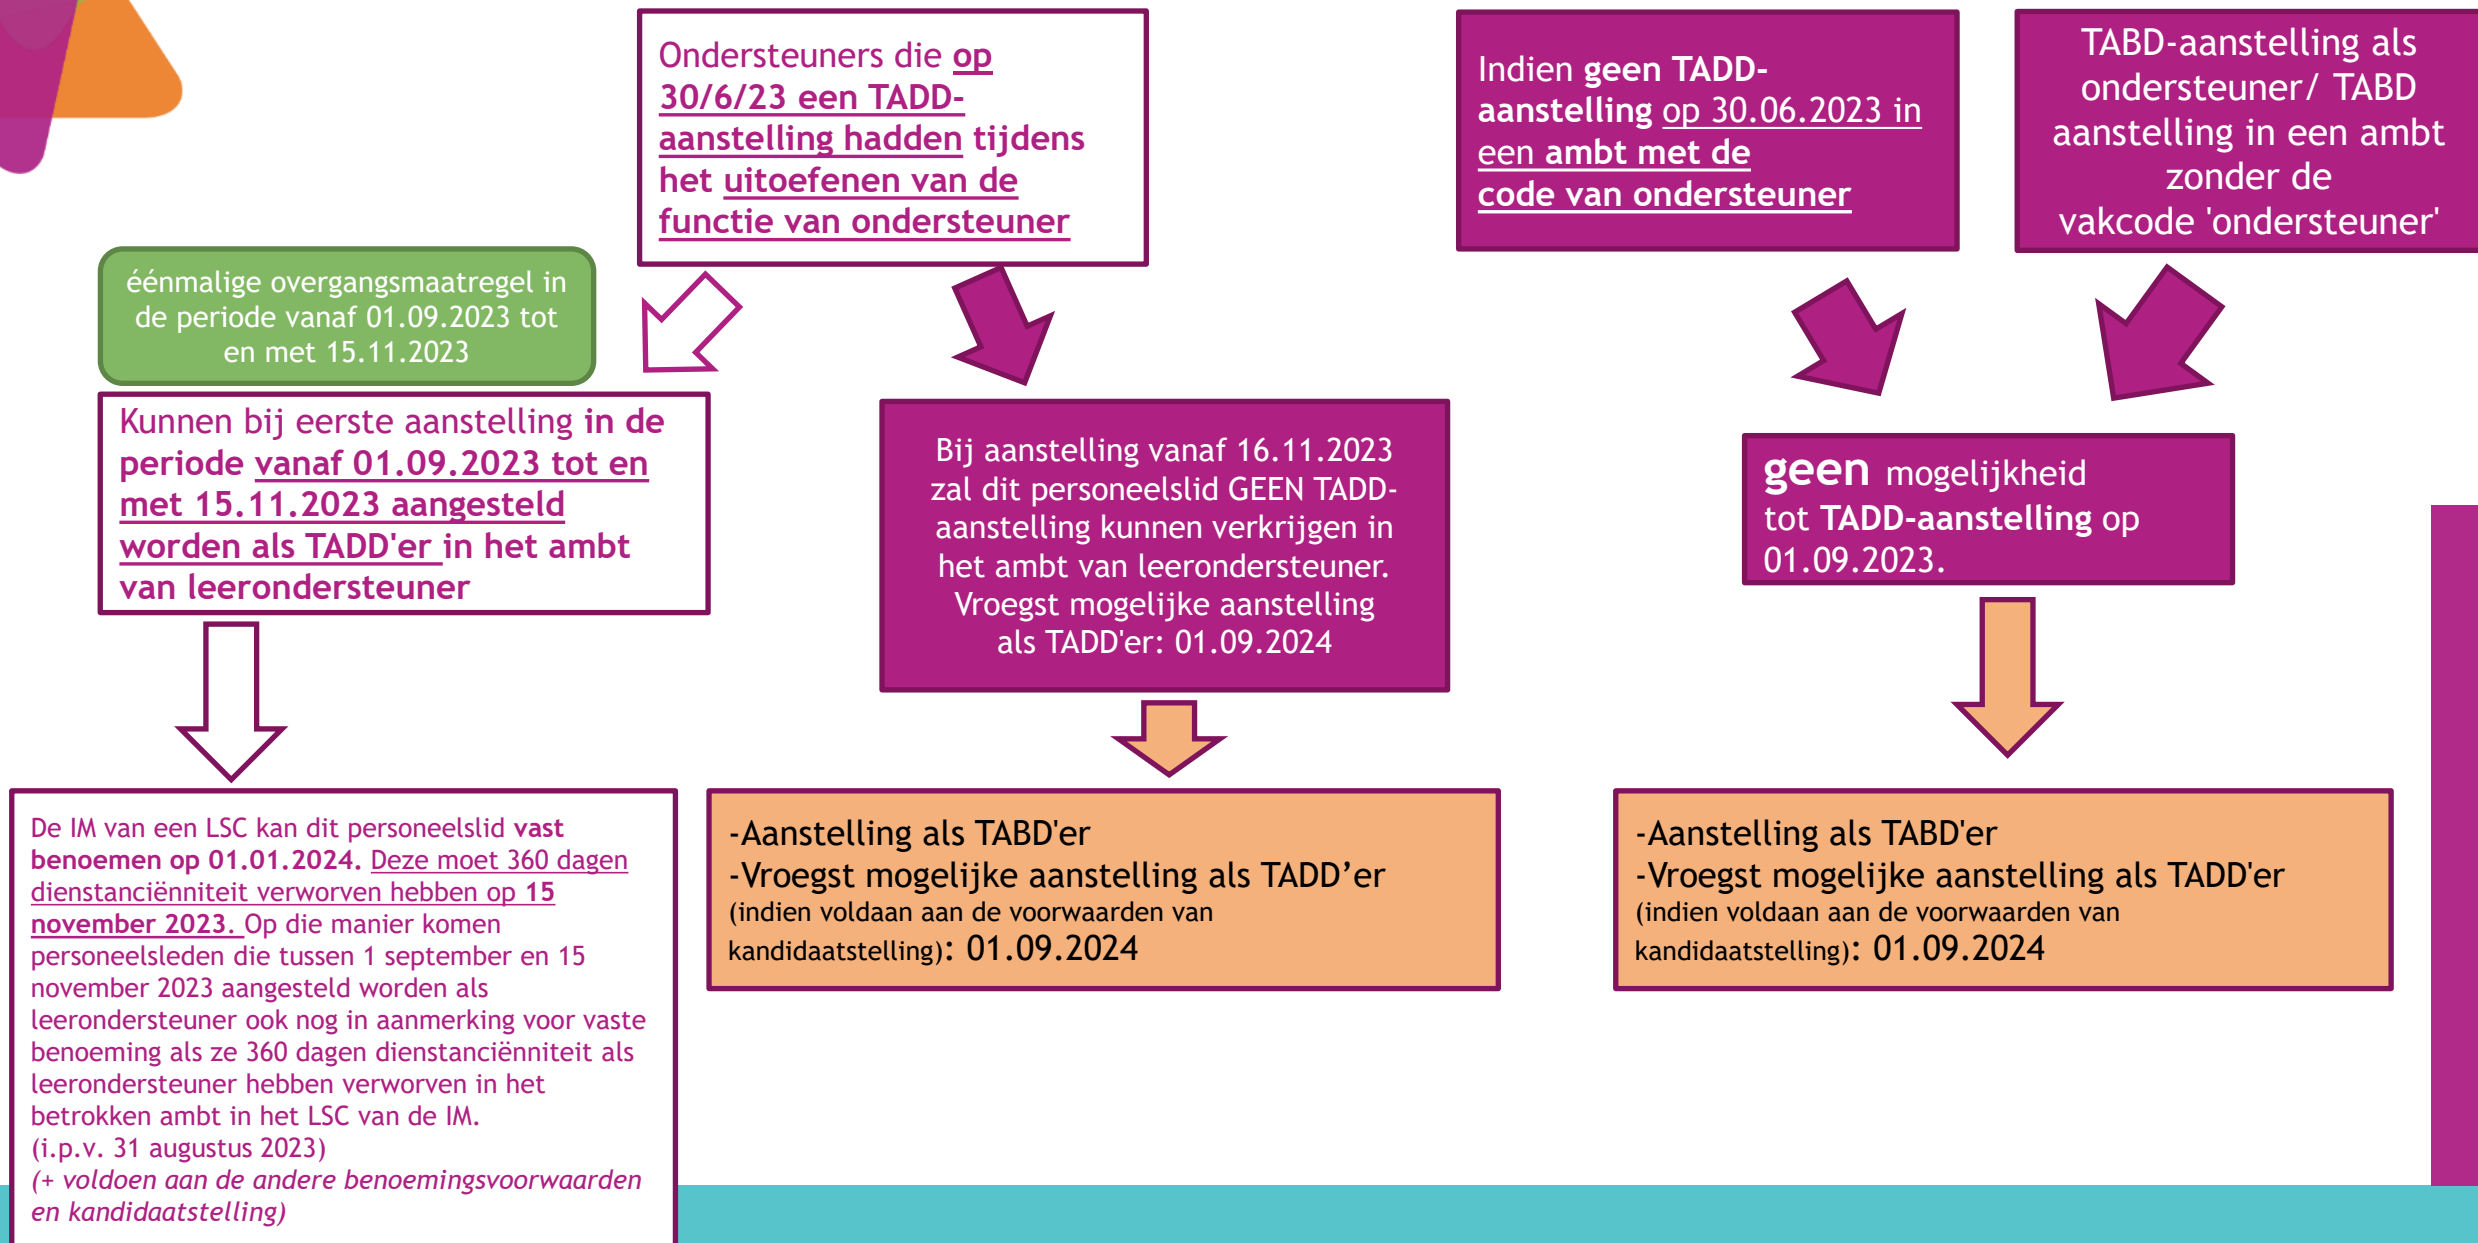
Ondersteuners die op 30/6/23 een TADD-aanstelling hadden tijdens het uitoefenen van de functie van ondersteuner

Indien geen TADD-aanstelling op 30.06.2023 in een ambt met de code van ondersteuner

TABD-aanstelling als ondersteuner/ TABD aanstelling in een ambt zonder de vakcode 'ondersteuner'

éénmalige overgangsmaatregel in de periode vanaf 01.09.2023 tot en met 15.11.2023

Kunnen bij eerste aanstelling in de periode vanaf 01.09.2023 tot en met 15.11.2023 aangesteld worden als TADD'er in het ambt van leerondersteuner

Bij aanstelling vanaf 16.11.2023 zal dit personeelslid GEEN TADD-aanstelling kunnen verkrijgen in het ambt van leerondersteuner. Vroegst mogelijke aanstelling als TADD'er: 01.09.2024

geen mogelijkheid tot TADD-aanstelling op 01.09.2023.

De IM van een LSC kan dit personeelslid vast benoemen op 01.01.2024. Deze moet 360 dagen dienstanciënniteit verworven hebben op 15 november 2023. Op die manier komen personeelsleden die tussen 1 september en 15 november 2023 aangesteld worden als leerondersteuner ook nog in aanmerking voor vaste benoeming als ze 360 dagen dienstanciënniteit als leerondersteuner hebben verworven in het betrokken ambt in het LSC van de IM. (i.p.v. 31 augustus 2023)
(+ voldoen aan de andere benoemingsvoorwaarden en kandidaatstelling)

-Aanstelling als TABD'er
-Vroegst mogelijke aanstelling als TADD’er (indien voldaan aan de voorwaarden van kandidaatstelling): 01.09.2024

-Aanstelling als TABD'er
-Vroegst mogelijke aanstelling als TADD'er (indien voldaan aan de voorwaarden van kandidaatstelling): 01.09.2024